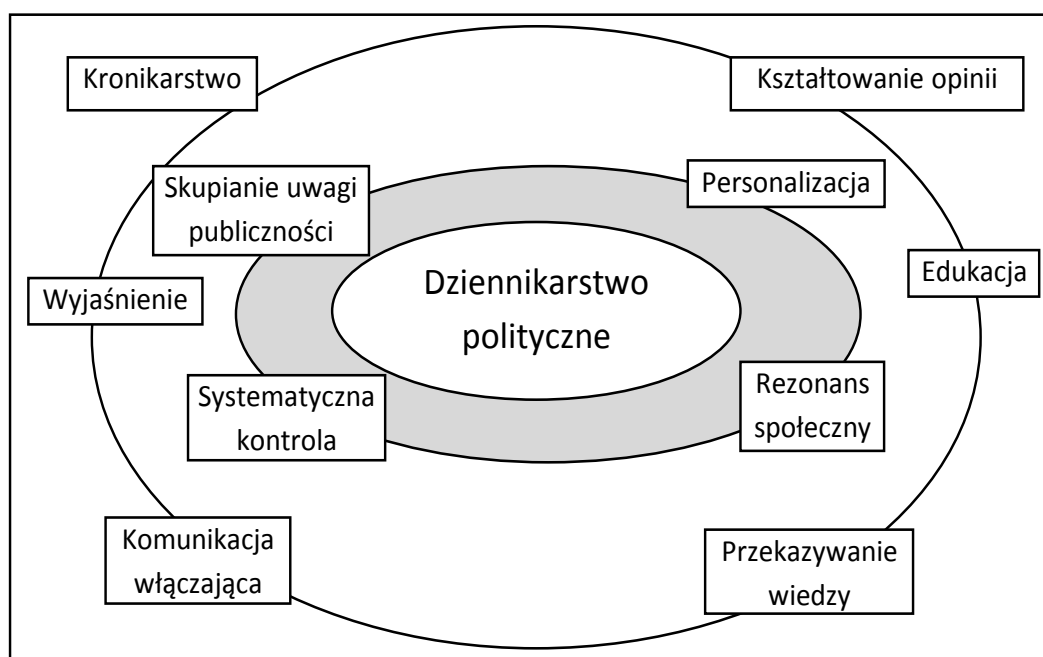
Kronikarstwo

Kształtowanie opinii

Skupianie uwagi publiczności

Personalizacja

Dziennikarstwo polityczne

Edukacja

Wyjaśnienie

Systematyczna kontrola

Rezonans społeczny

Komunikacja włączająca

Przekazywanie wiedzy